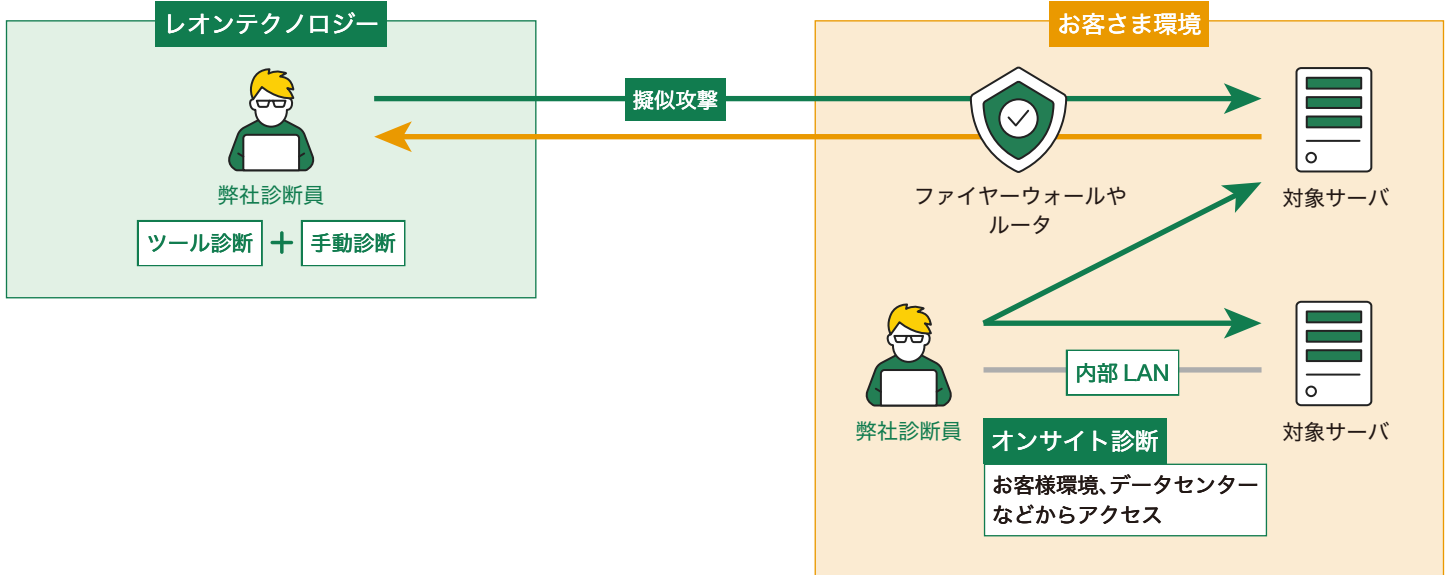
レオンテクノロジー

弊社診断員

ツール診断 ＋ 手動診断

擬似攻撃

お客さま環境

ファイヤーウォールやルータ

対象サーバ

弊社診断員

内部 LAN

対象サーバ

オンサイト診断

お客様環境、データセンターなどからアクセス